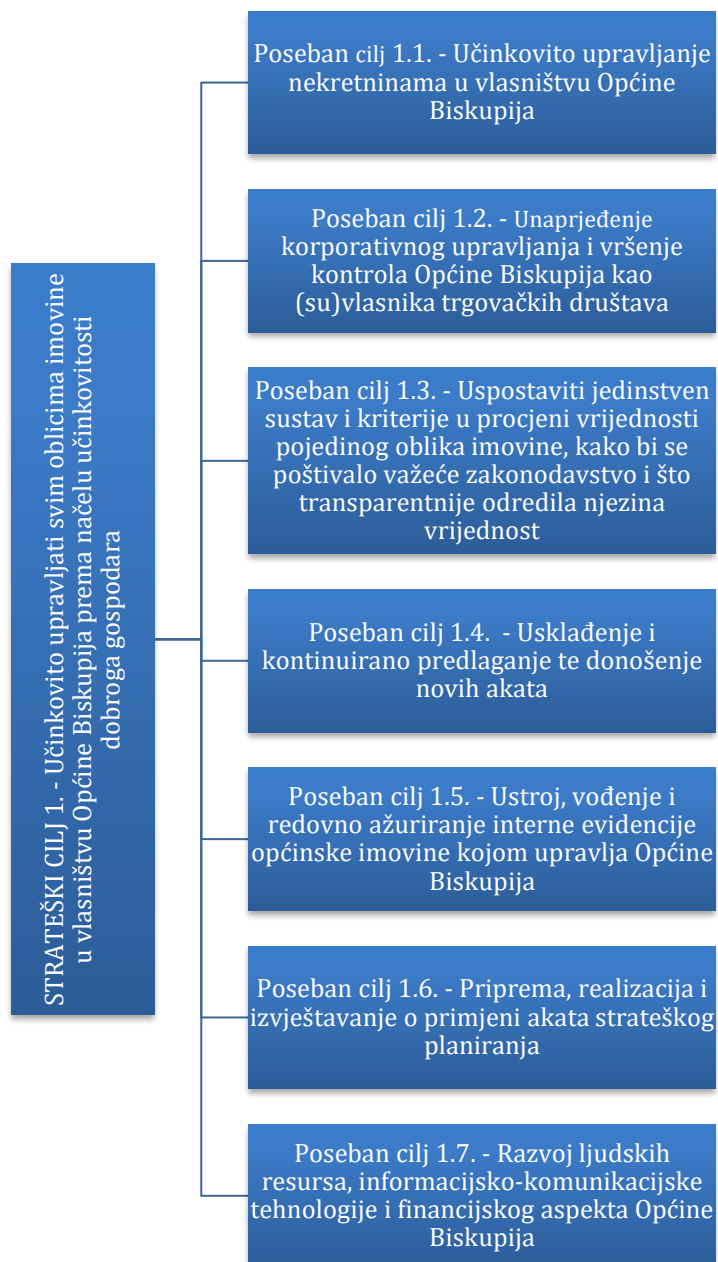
STRATEŠKI CILJ 1. - Učinkovito upravljati svim oblicima imovine u vlasništvu Općine Biskupija prema načelu učinkovitosti dobroga gospodara

Poseban cilj 1.1. - Učinkovito upravljanje nekretninama u vlasništvu Općine Biskupija

Poseban cilj 1.2. - Unaprjeđenje korporativnog upravljanja i vršenje kontrola Općine Biskupija kao (su)vlasnika trgovačkih društava

Poseban cilj 1.3. - Uspostaviti jedinstven sustav i kriterije u procjeni vrijednosti pojedinog oblika imovine, kako bi se poštivalo važeće zakonodavstvo i što transparentnije odredila njezina vrijednost

Poseban cilj 1.4. - Usklađenje i kontinuirano predlaganje te donošenje novih akata

Poseban cilj 1.5. - Ustroj, vođenje i redovno ažuriranje interne evidencije općinske imovine kojom upravlja Općine Biskupija

Poseban cilj 1.6. - Priprema, realizacija i izvještavanje o primjeni akata strateškog planiranja

Poseban cilj 1.7. - Razvoj ljudskih resursa, informacijsko-komunikacijske tehnologije i financijskog aspekta Općine Biskupija